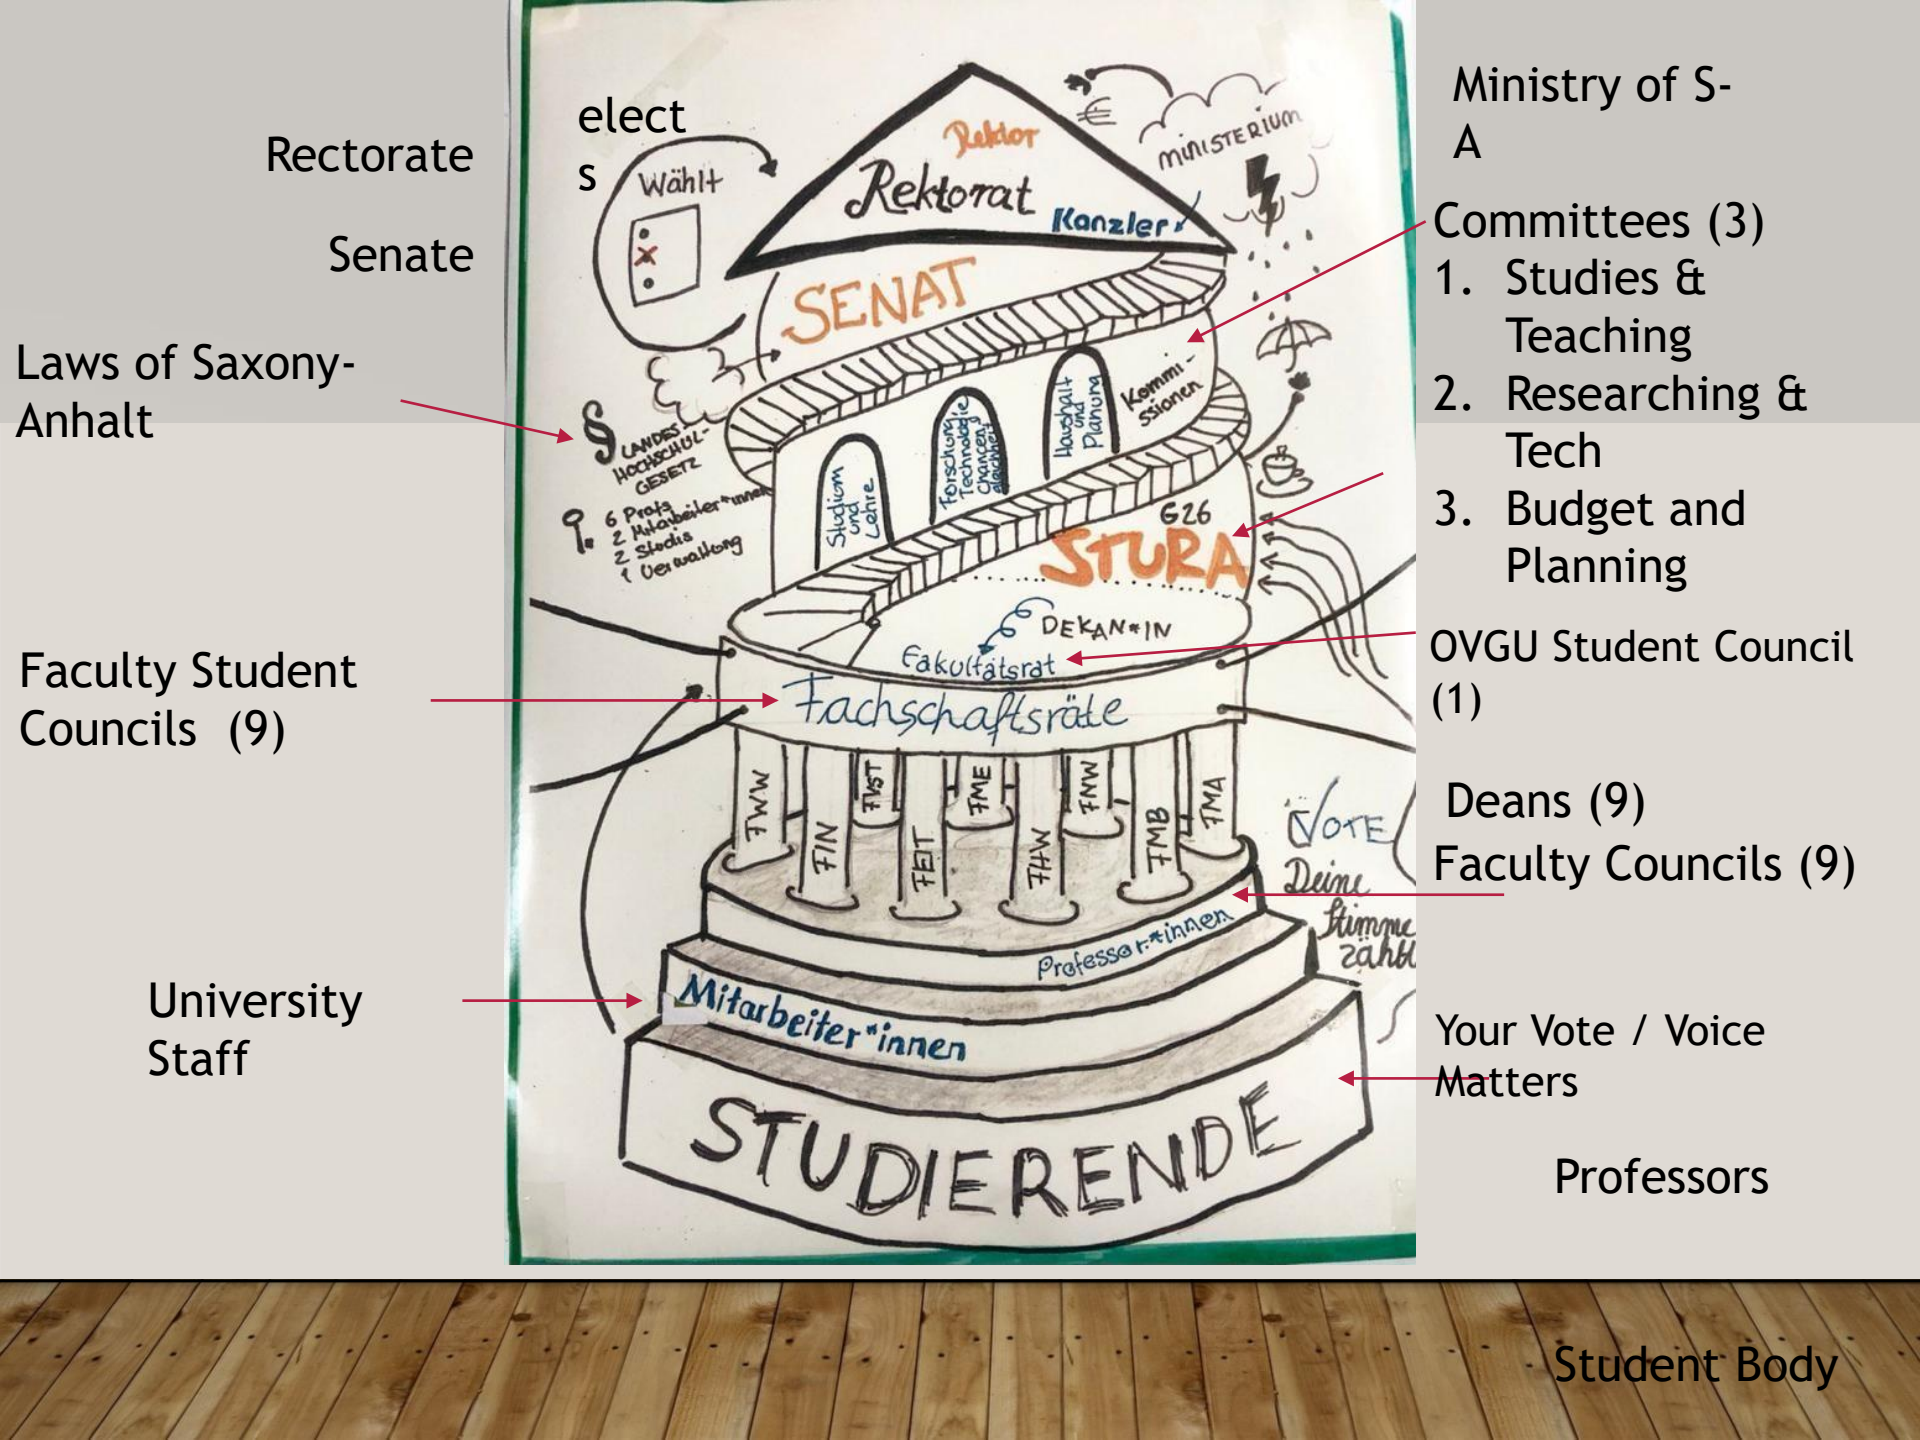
Rectorate

Senate

Laws of Saxony-Anhalt

Faculty Student Councils (9)

University Staff

elects

Wählt

Rektor

Rektorat

Kanzler

MINISTERIUM

SENAT

§ LANDESHOCHSCHULGESETZ

6 Profs
2 Mitarbeiter*innen
2 Studis
1 Verwaltung

Studium und Lehre

Forschung Technologie Chancengleichheit

Haushalt und Planung

Kommissionen

§26

STURA

DEKAN*IN

Fakultätsrat

Fachschaftsräte

FWW

FIN

FVST

FEIT

FME

FHW

FNW

FMB

FMA

VOTE

Deine Stimme zählt

Professor*innen

Mitarbeiter*innen

STUDIERENDE

Ministry of S-A

Committees (3)
1. Studies & Teaching
2. Researching & Tech
3. Budget and Planning

OVGU Student Council (1)

Deans (9)

Faculty Councils (9)

Your Vote / Voice Matters

Professors

Student Body